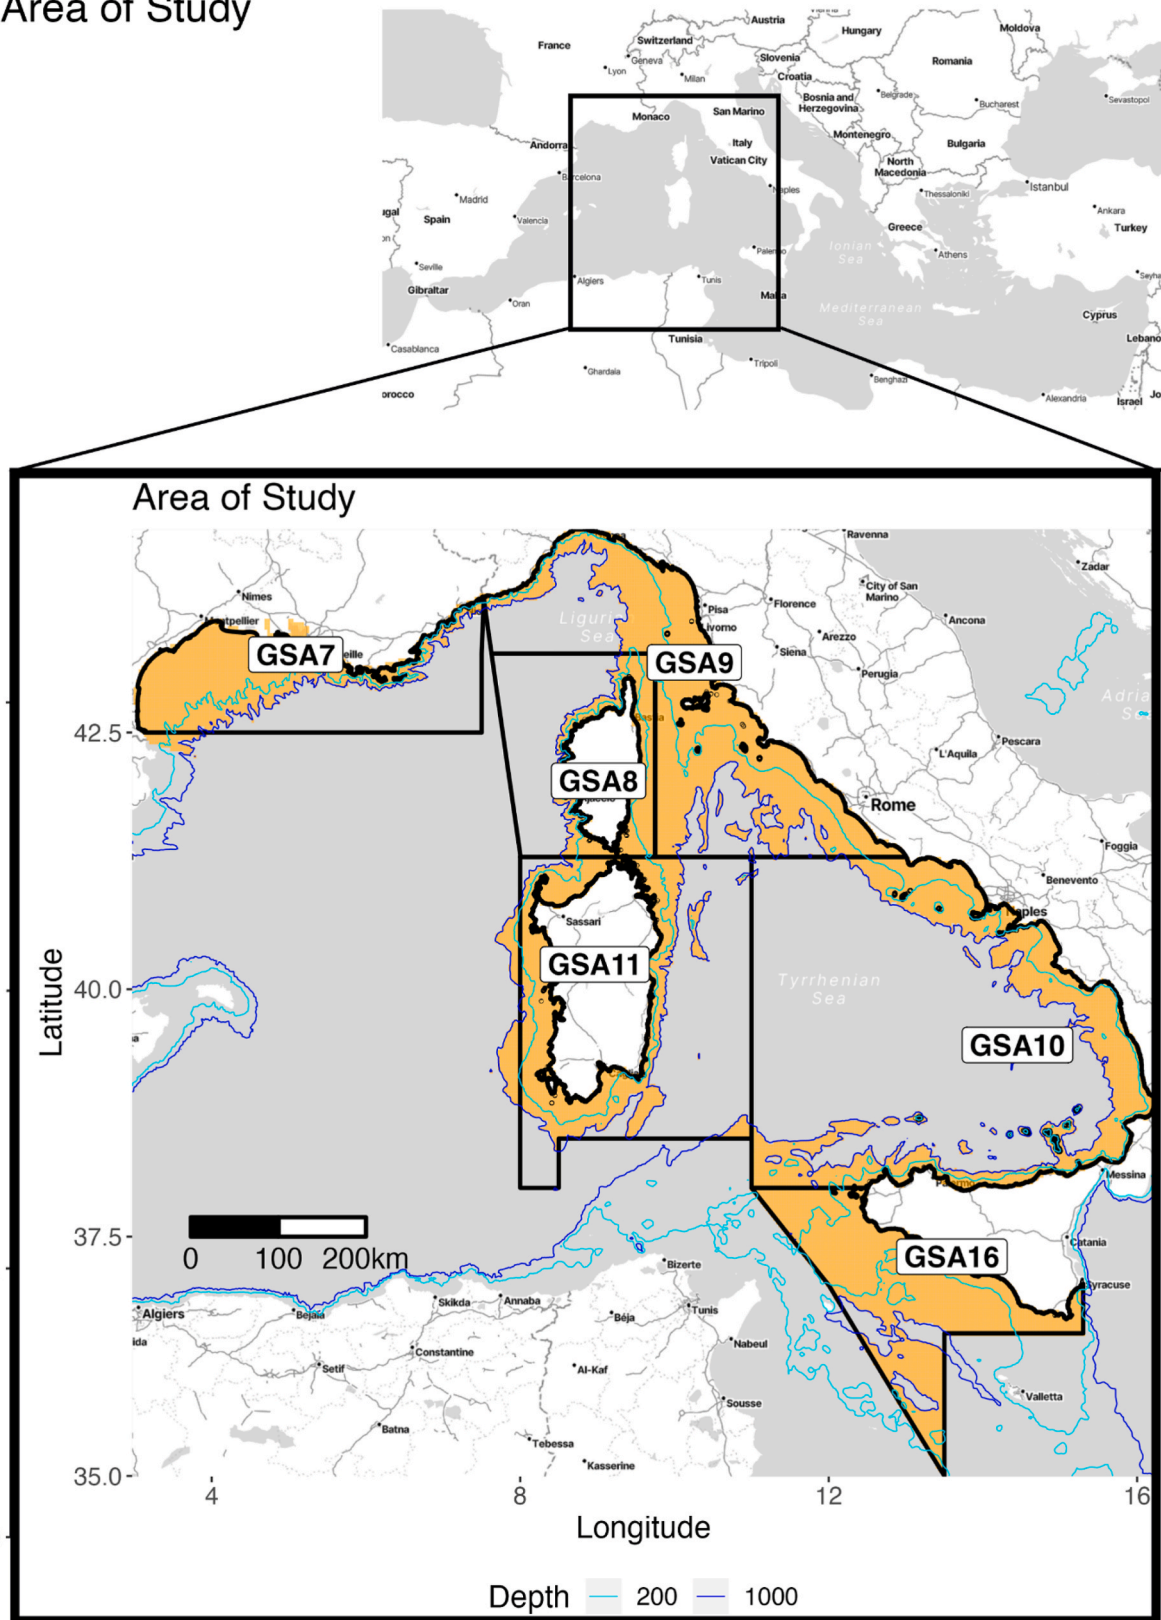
Area of Study

Austria
Hungary
Moldova
France
Switzerland
Geneva
Lyon
Milan
Slovenia
Croatia
Romania
Bosnia and Herzegovina
Belgrade
Bucharest
Sevastopol
Monaco
San Marino
Andorra
Italy
Vatican City
Montenegro
Bulgaria
Barcelona
Naples
North Macedonia
Istanbul
Madrid
Spain
Valencia
Thessaloniki
Ankara
Turkey
Greece
Seville
Palermo
Ionian Sea
Athens
Gibraltar
Algiers
Tunis
Malta
Oran
Mediterranean Sea
Cyprus
Casablanca
Tunisia
Lebano
Ghardaia
Tripoli
Benghazi
orocco
Alexandria
Israel

Area of Study

Ravenna
Zadar
Nimes
City of San Marino
Pisa
Florence
Montpellier
GSA7
Ligurian Sea
Livorno
Arezzo
Ancona
GSA9
Siena
Perugia
Adria
42.5
GSA8
L'Aquila
Pescara
Rome
Foggia
Benevento
Sassari
Naples
GSA11
40.0
Tyrrhenian Sea
GSA10
Latitude
Messina
37.5
0 100 200km
GSA16
Catania
Bizerte
Syracuse
Algiers
Skikda
Annaba
Béja
Bejaia
Tunis
Constantine
Nabeul
Setif
Al-Kaf
Sousse
Valletta
Batna
Tebessa
Kasserine
35.0
4
8
12
16
Longitude

Depth 200 1000